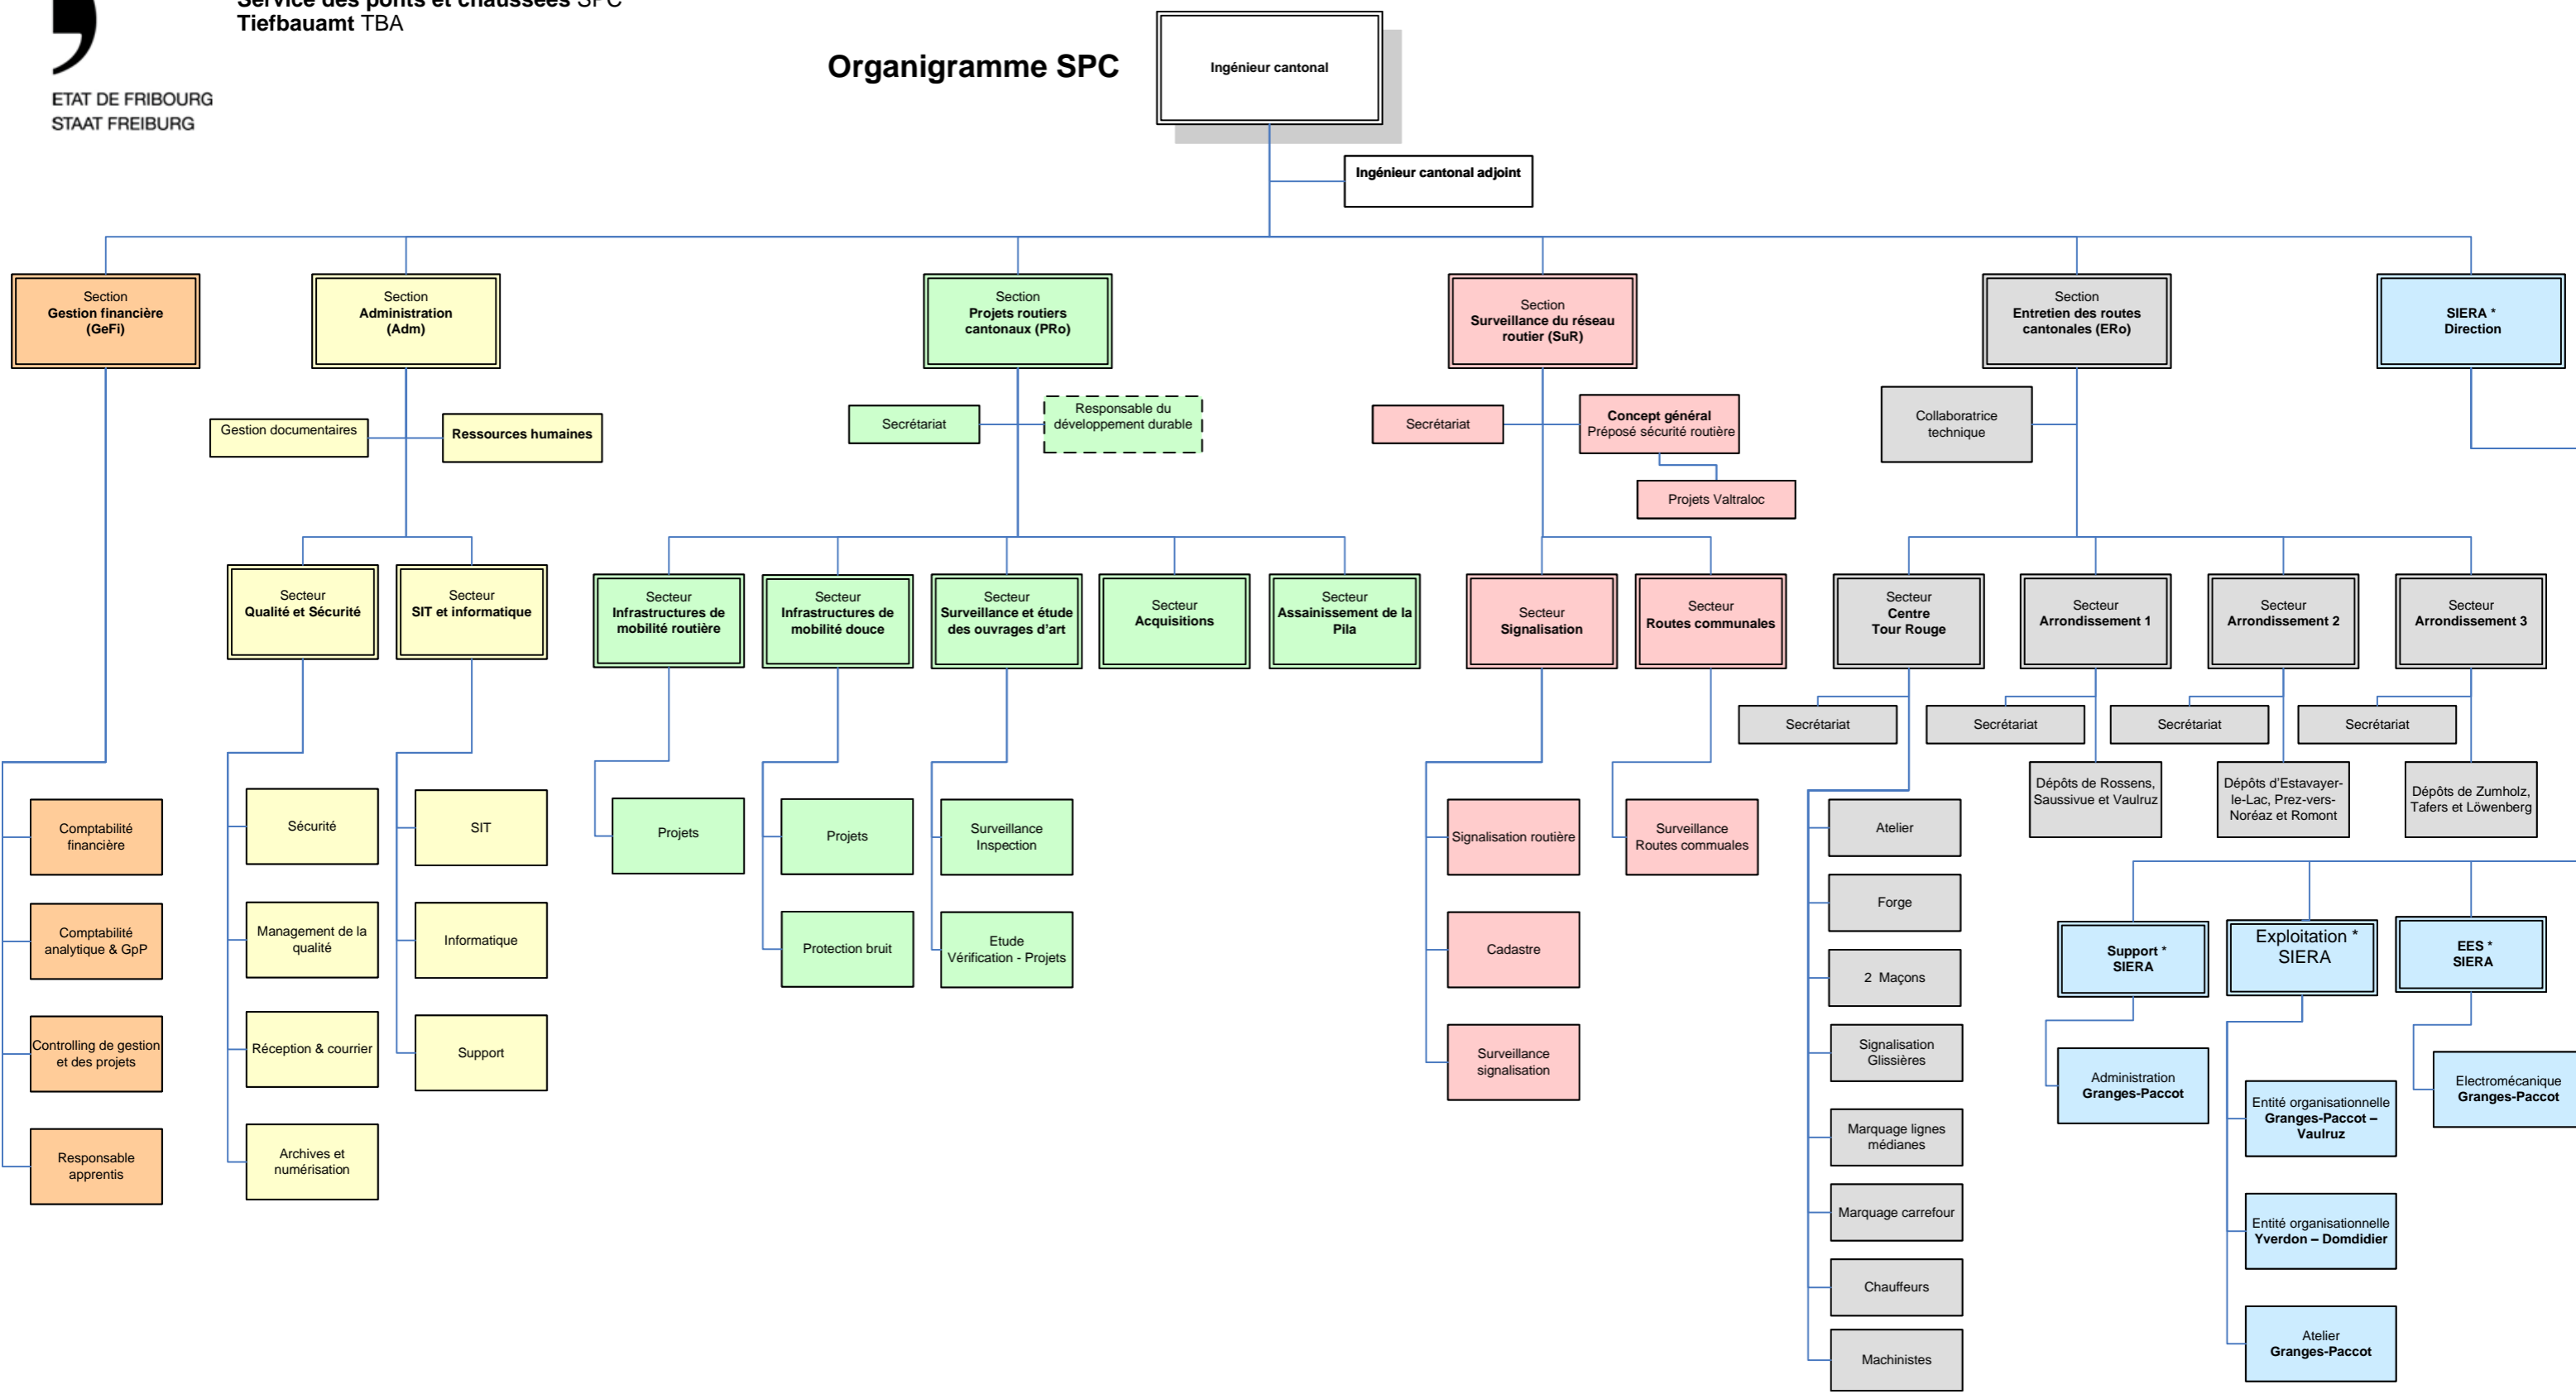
ETAT DE FRIBOURG
STAAT FREIBURG

Service des ponts et chaussées SPC
Tiefbauamt TBA

Organigramme SPC

Ingénieur cantonal

Ingénieur cantonal adjoint

Section
Gestion financière
(GeFi)

Comptabilité financière

Comptabilité analytique & GpP

Controlling de gestion et des projets

Responsable apprentis

Section
Administration
(Adm)

Gestion documentaires

Ressources humaines

Secteur
Qualité et Sécurité

Sécurité

Management de la qualité

Réception & courrier

Archives et numérisation

Secteur
SIT et informatique

SIT

Informatique

Support

Section
Projets routiers cantonaux (PRo)

Secrétariat

Responsable du développement durable

Secteur
Infrastructures de mobilité routière

Projets

Secteur
Infrastructures de mobilité douce

Projets

Protection bruit

Secteur
Surveillance et étude des ouvrages d'art

Surveillance Inspection

Etude Vérification - Projets

Secteur
Acquisitions

Secteur
Assainissement de la Pila

Section
Surveillance du réseau routier (SuR)

Secrétariat

Concept général
Préposé sécurité routière

Projets Valtraloc

Secteur
Signalisation

Signalisation routière

Cadastre

Surveillance signalisation

Secteur
Routes communales

Surveillance Routes commuales

Section
Entretien des routes cantonales (ERo)

Collaboratrice technique

Secteur
Centre
Tour Rouge

Secrétariat

Atelier

Forge

2 Maçons

Signalisation Glissières

Marquage lignes médianes

Marquage carrefour

Chauffeurs

Machinistes

Secteur
Arrondissement 1

Secrétariat

Dépôts de Rossens, Saussivue et Vaulruz

Secteur
Arrondissement 2

Secrétariat

Dépôts d'Estavayer-le-Lac, Prez-vers-Noréaz et Romont

Secteur
Arrondissement 3

Secrétariat

Dépôts de Zumholz, Tafers et Löwenberg

SIERA *
Direction

Support *
SIERA

Administration
Granges-Paccot

Exploitation *
SIERA

Entité organisationnelle
Granges-Paccot – Vaulruz

Entité organisationnelle
Yverdon – Domdidier

Atelier
Granges-Paccot

EES *
SIERA

Electromécanique
Granges-Paccot